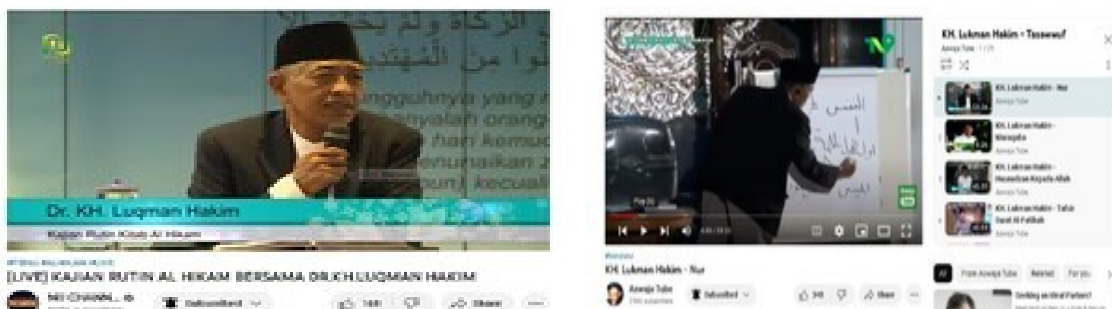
Dr. KH. Luqman Hakim

Kajian Rutin Kitab Al Hikam

[LIVE] KAJIAN RUTIN AL HIKAM BERSAMA DR.KH LUQMAN HAKIM

Subscribed

Share

KH. Lukman Hakim - Tasawwuf

Aswaja Tube

KH. Lukman Hakim - Nur

Aswaja Tube

KH. Lukman Hakim - Manusia

Aswaja Tube

KH. Lukman Hakim - Hasanah Kepada Allah

Aswaja Tube

KH. Lukman Hakim - Tafsir Surat Al Fatihah

Aswaja Tube

KH. Lukman Hakim - Nur

Aswaja Tube

Subscribed

Share

All

From Aswaja Tube

Related

For you